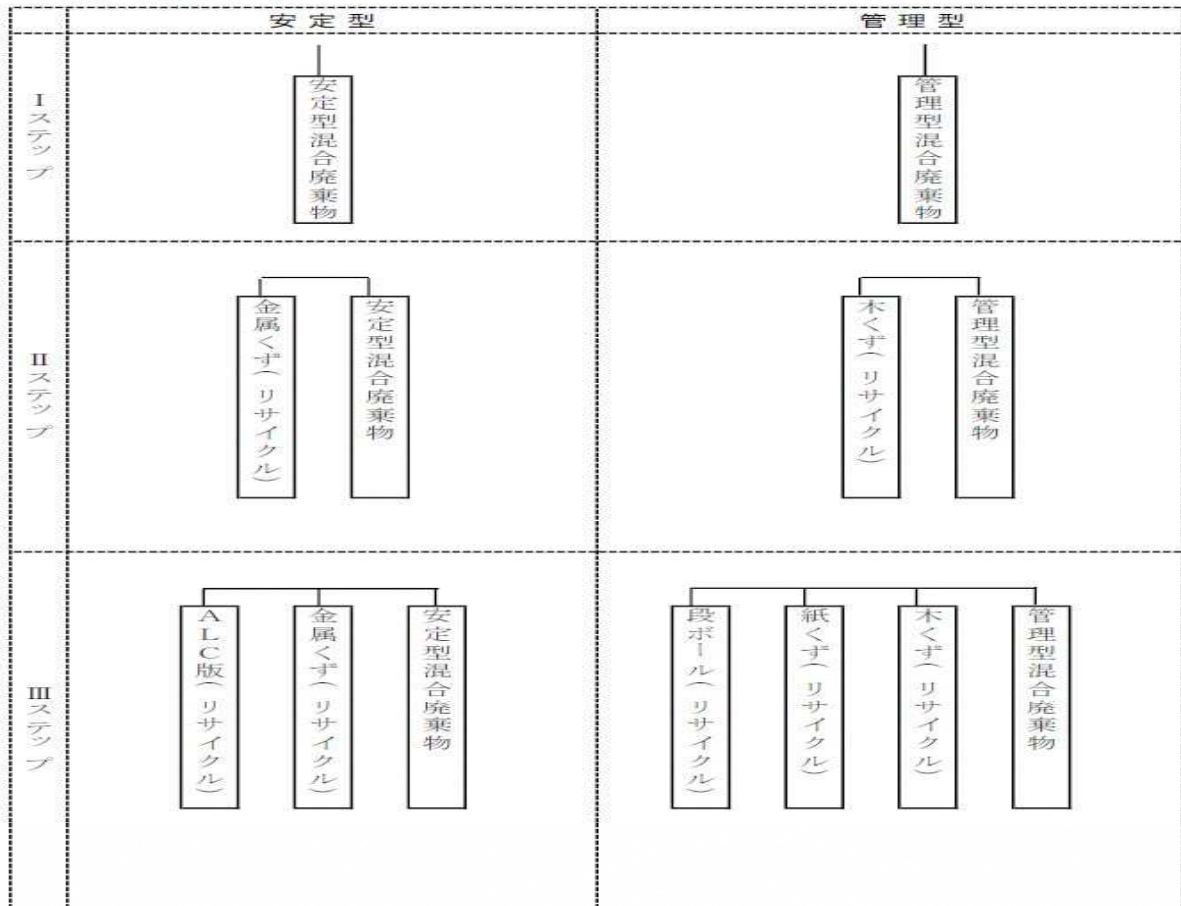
|  | 安定型 | 管理型 |
|---|---|---|
| Iステップ | 安定型混合廃棄物 | 管理型混合廃棄物 |
| IIステップ | 金属くず（リサイクル）<br>安定型混合廃棄物 | 木くず（リサイクル）<br>管理型混合廃棄物 |
| IIIステップ | ALC版（リサイクル）<br>金属くず（リサイクル）<br>安定型混合廃棄物 | 段ボール（リサイクル）<br>紙くず（リサイクル）<br>木くず（リサイクル）<br>管理型混合廃棄物 |